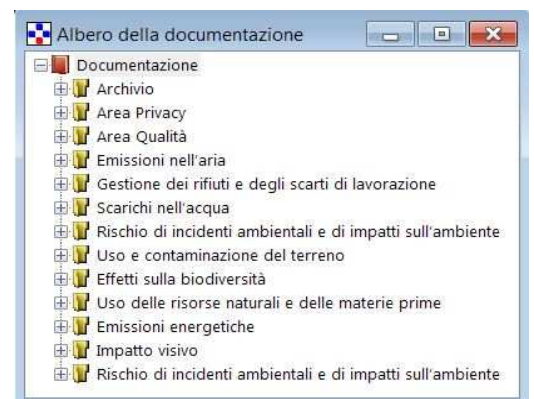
Albero della documentazione

Documentazione
Archivio
Area Privacy
Area Qualità
Emissioni nell'aria
Gestione dei rifiuti e degli scarti di lavorazione
Scarichi nell'acqua
Rischio di incidenti ambientali e di impatti sull'ambiente
Uso e contaminazione del terreno
Effetti sulla biodiversità
Uso delle risorse naturali e delle materie prime
Emissioni energetiche
Impatto visivo
Rischio di incidenti ambientali e di impatti sull'ambiente